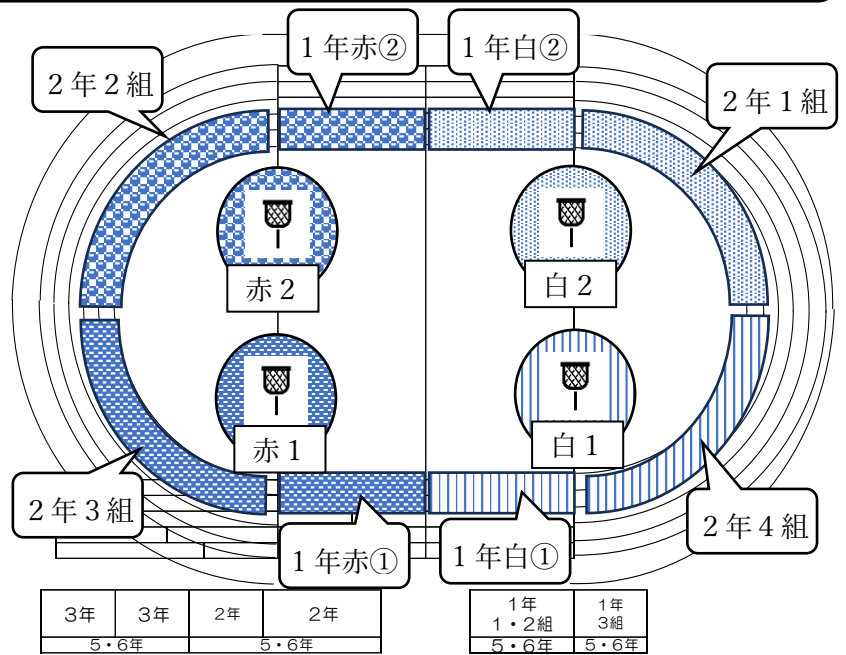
1年赤②

1年白②

2年2組

2年1組

赤2

白2

赤1

白1

2年3組

2年4組

1年赤①

1年白①

| 3年 | 3年 | 2年 | 2年 |
|---|---|---|---|
| 5・6年 | | 5・6年 | |

| 1年 1・2組 | 1年 3組 |
|---|---|
| 5・6年 | 5・6年 |